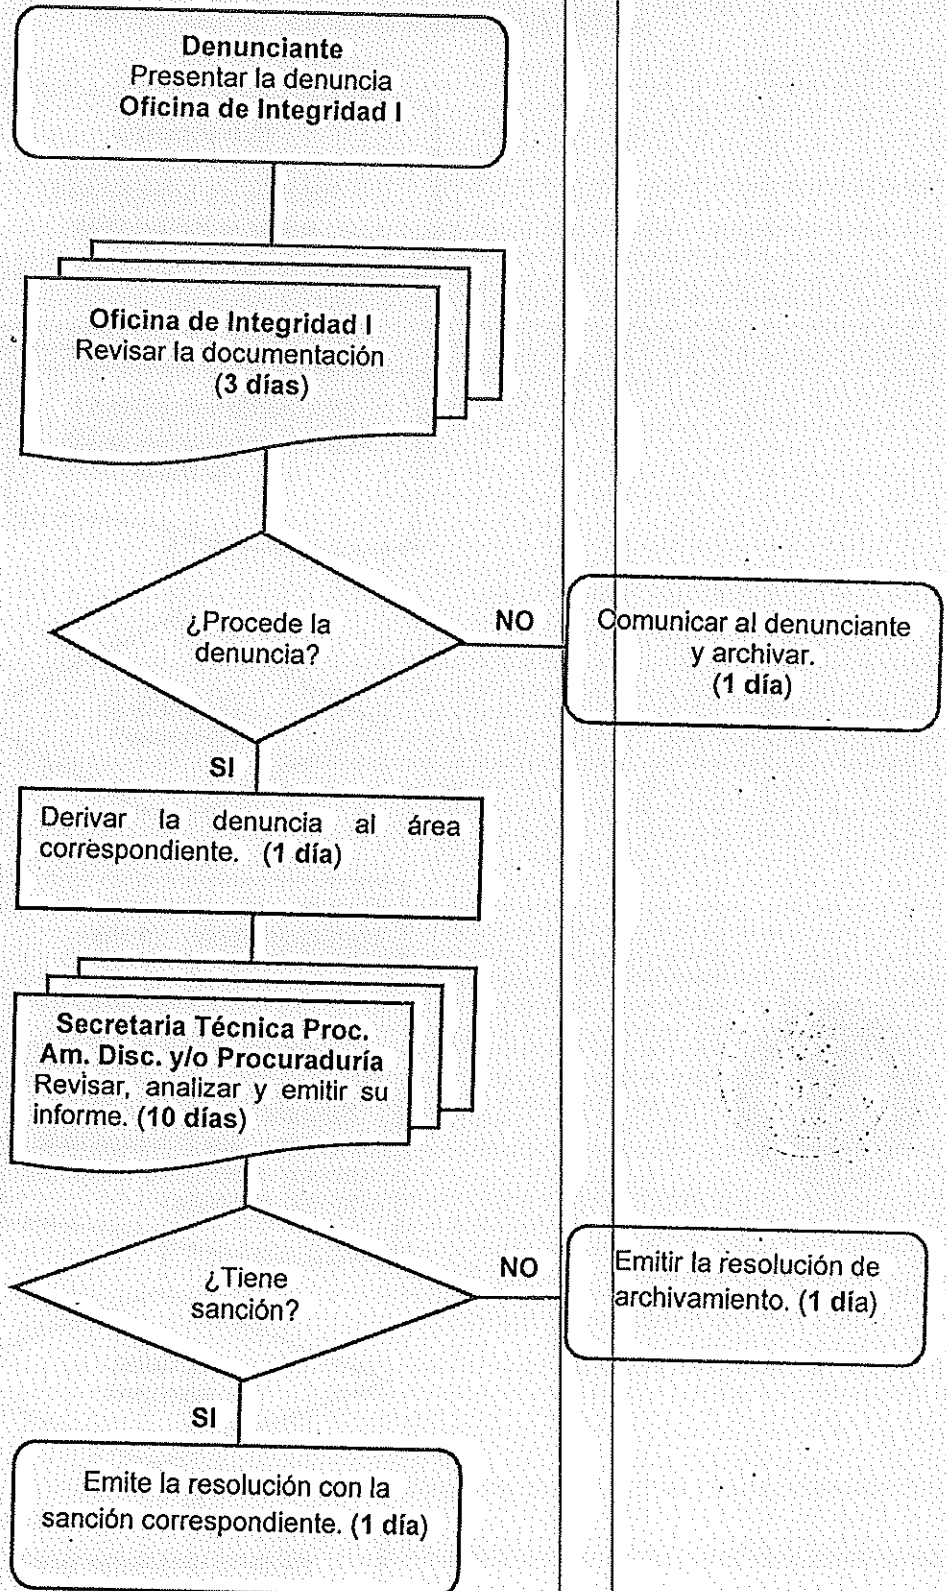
Denunciante
Presentar la denuncia
Oficina de Integridad I

Oficina de Integridad I
Revisar la documentación
(3 días)

¿Procede la denuncia?

NO

Comunicar al denunciante y archivar.
(1 día)

SI

Derivar la denuncia al área correspondiente. (1 día)

Secretaria Técnica Proc. Am. Disc. y/o Procuraduría
Revisar, analizar y emitir su informe. (10 días)

¿Tiene sanción?

NO

Emitir la resolución de archivamiento. (1 día)

SI

Emite la resolución con la sanción correspondiente. (1 día)